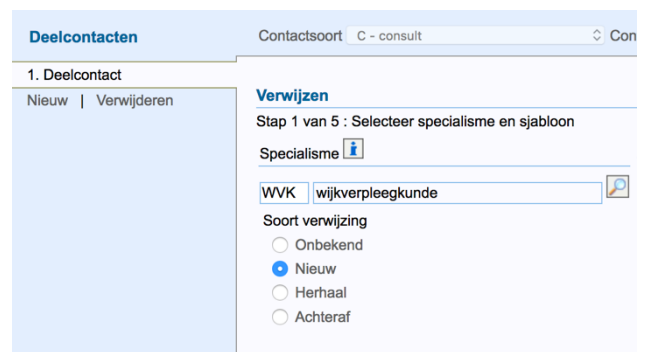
Deelcontacten

Contactsoort C - consult

Con

1. Deelcontact

Nieuw | Verwijderen

Verwijzen

Stap 1 van 5 : Selecteer specialisme en sjabloon

Specialisme

WVK wijkverpleegkunde

Soort verwijzing

Onbekend

Nieuw

Herhaal

Achteraf